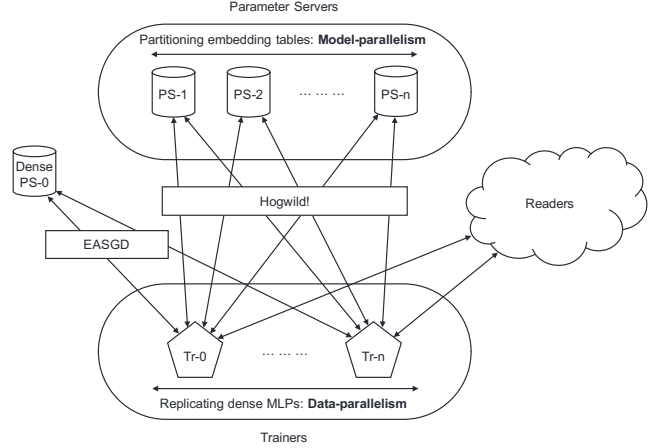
Parameter Servers

Partitioning embedding tables: **Model-parallelism**

PS-1

PS-2

… … …

PS-n

Dense PS-0

Hogwild!

Readers

EASGD

Tr-0

… … …

Tr-n

Replicating dense MLPs: **Data-parallelism**

Trainers